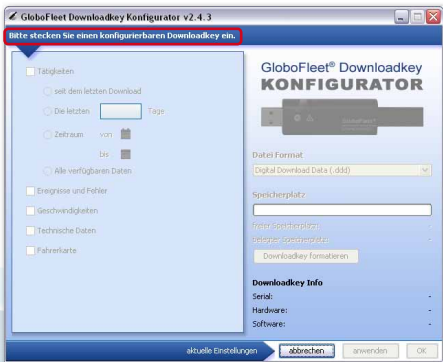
GloboFleet Downloadkey Konfigurator v2.4.3

Bitte stecken Sie einen konfigurierbaren Downloadkey ein.

Tätigkeiten

seit dem letzten Download

Die letzten Tage

Zeitraum von

bis

Alle verfügbaren Daten

Ereignisse und Fehler

Geschwindigkeiten

Technische Daten

Fahrerkarte

GloboFleet® Downloadkey

KONFIGURATOR

GloboFleet

Datei Format

Digital Download Daten (.ddd)

Speicherplatz:

Freier Speicherplatz:

Belegter Speicherplatz:

Downloadkey formatieren

Downloadkey Info

Serial: -

Hardware: -

Software: -

aktuelle Einstellungen

abbrechen

anwenden

OK